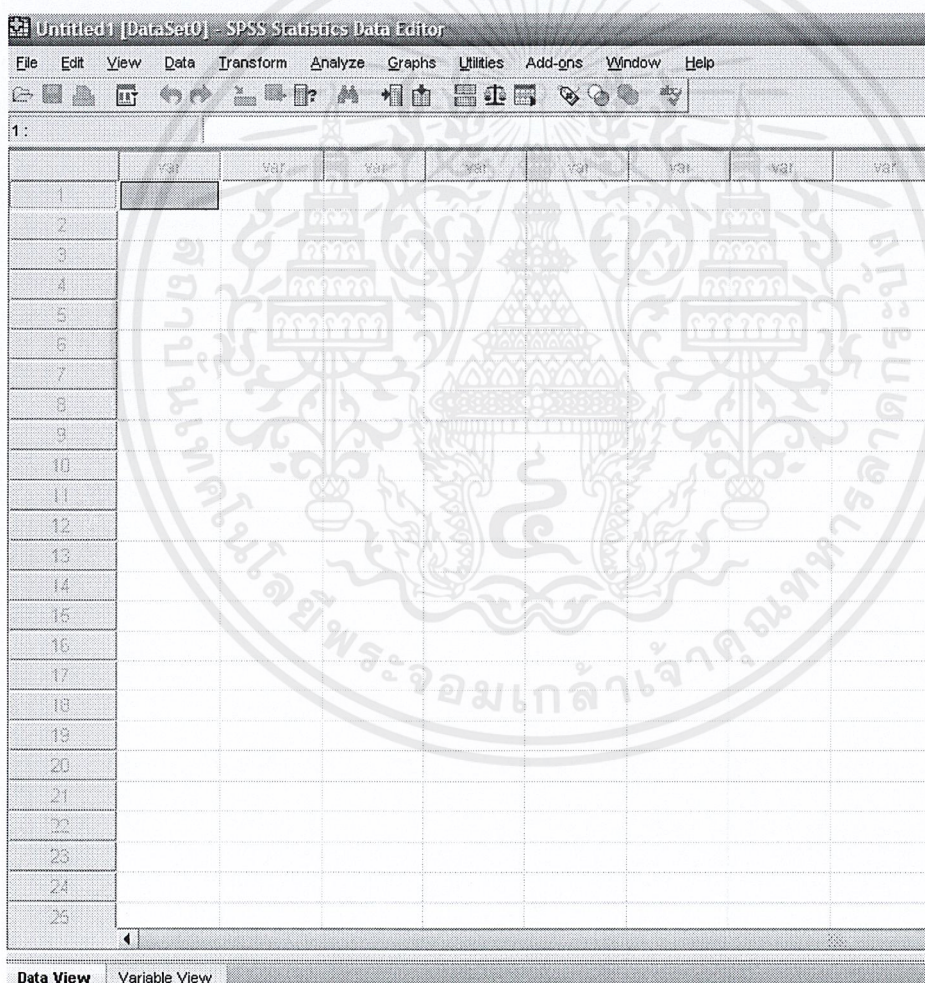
Untitled1 [DataSet0] - SPSS Statistics Data Editor

File Edit View Data Transform Analyze Graphs Utilities Add-ons Window Help

1 :

|  | var | var | var | var | var | var | var | var |
|---|---|---|---|---|---|---|---|---|
| 1 |  |  |  |  |  |  |  |  |
| 2 |  |  |  |  |  |  |  |  |
| 3 |  |  |  |  |  |  |  |  |
| 4 |  |  |  |  |  |  |  |  |
| 5 |  |  |  |  |  |  |  |  |
| 6 |  |  |  |  |  |  |  |  |
| 7 |  |  |  |  |  |  |  |  |
| 8 |  |  |  |  |  |  |  |  |
| 9 |  |  |  |  |  |  |  |  |
| 10 |  |  |  |  |  |  |  |  |
| 11 |  |  |  |  |  |  |  |  |
| 12 |  |  |  |  |  |  |  |  |
| 13 |  |  |  |  |  |  |  |  |
| 14 |  |  |  |  |  |  |  |  |
| 15 |  |  |  |  |  |  |  |  |
| 16 |  |  |  |  |  |  |  |  |
| 17 |  |  |  |  |  |  |  |  |
| 18 |  |  |  |  |  |  |  |  |
| 19 |  |  |  |  |  |  |  |  |
| 20 |  |  |  |  |  |  |  |  |
| 21 |  |  |  |  |  |  |  |  |
| 22 |  |  |  |  |  |  |  |  |
| 23 |  |  |  |  |  |  |  |  |
| 24 |  |  |  |  |  |  |  |  |
| 25 |  |  |  |  |  |  |  |  |

Data View Variable View

มหาวิทยาลัยเทคโนโลยีพระจอมเกล้าเจ้าคุณทหารลาดกระบัง